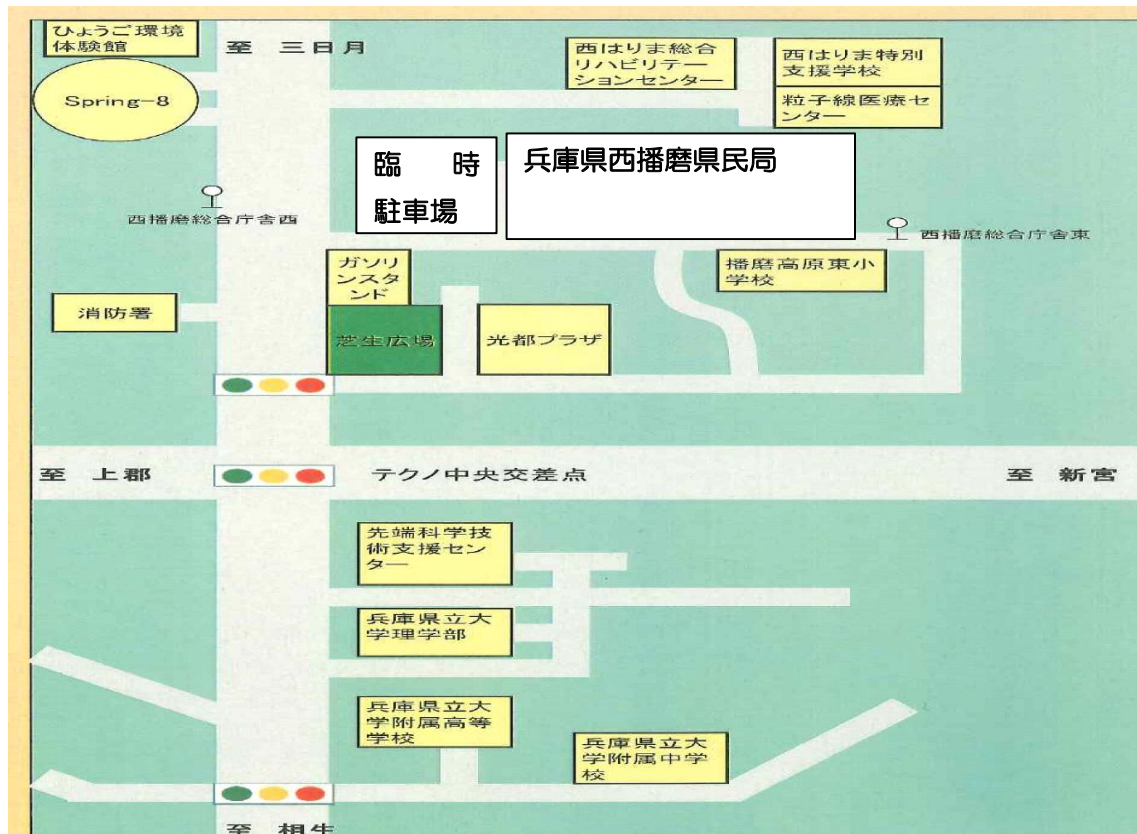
ひょうご環境体験館

至 三日月

西はりま総合リハビリテーションセンター

西はりま特別支援学校

Spring-8

粒子線医療センター

臨時駐車場

兵庫県西播磨県民局

西播磨総合庁舎西

西播磨総合庁舎東

ガソリンスタンド

播磨高原東小学校

消防署

芝生広場

光都プラザ

至 上郡

テクノ中央交差点

至 新宮

先端科学技術支援センター

兵庫県立大学理学部

兵庫県立大学附属高等学校

兵庫県立大学附属中学校

至 相生